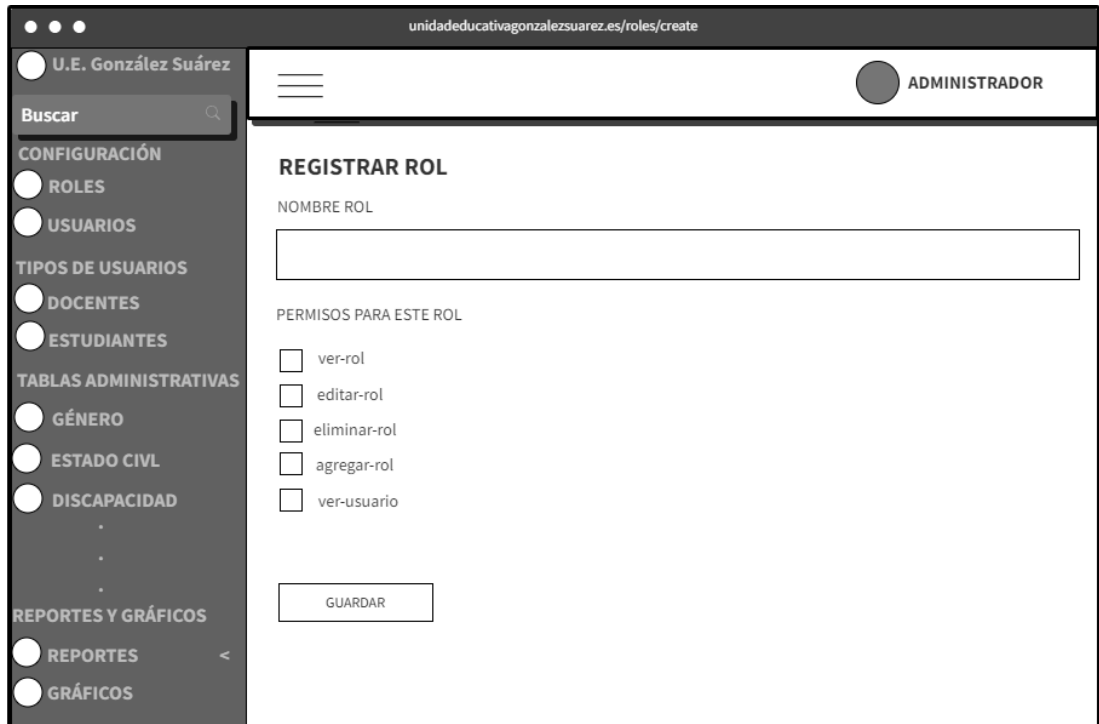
unidadeducativagonzalezsuarez.es/roles/create

U.E. González Suárez

Buscar

CONFIGURACIÓN

ROLES

USUARIOS

TIPOS DE USUARIOS

DOCENTES

ESTUDIANTES

TABLAS ADMINISTRATIVAS

GÉNERO

ESTADO CIVL

DISCAPACIDAD

.
.
.

REPORTES Y GRÁFICOS

REPORTES <

GRÁFICOS

ADMINISTRADOR

REGISTRAR ROL

NOMBRE ROL

PERMISOS PARA ESTE ROL

ver-rol

editar-rol

eliminar-rol

agregar-rol

ver-usuario

GUARDAR